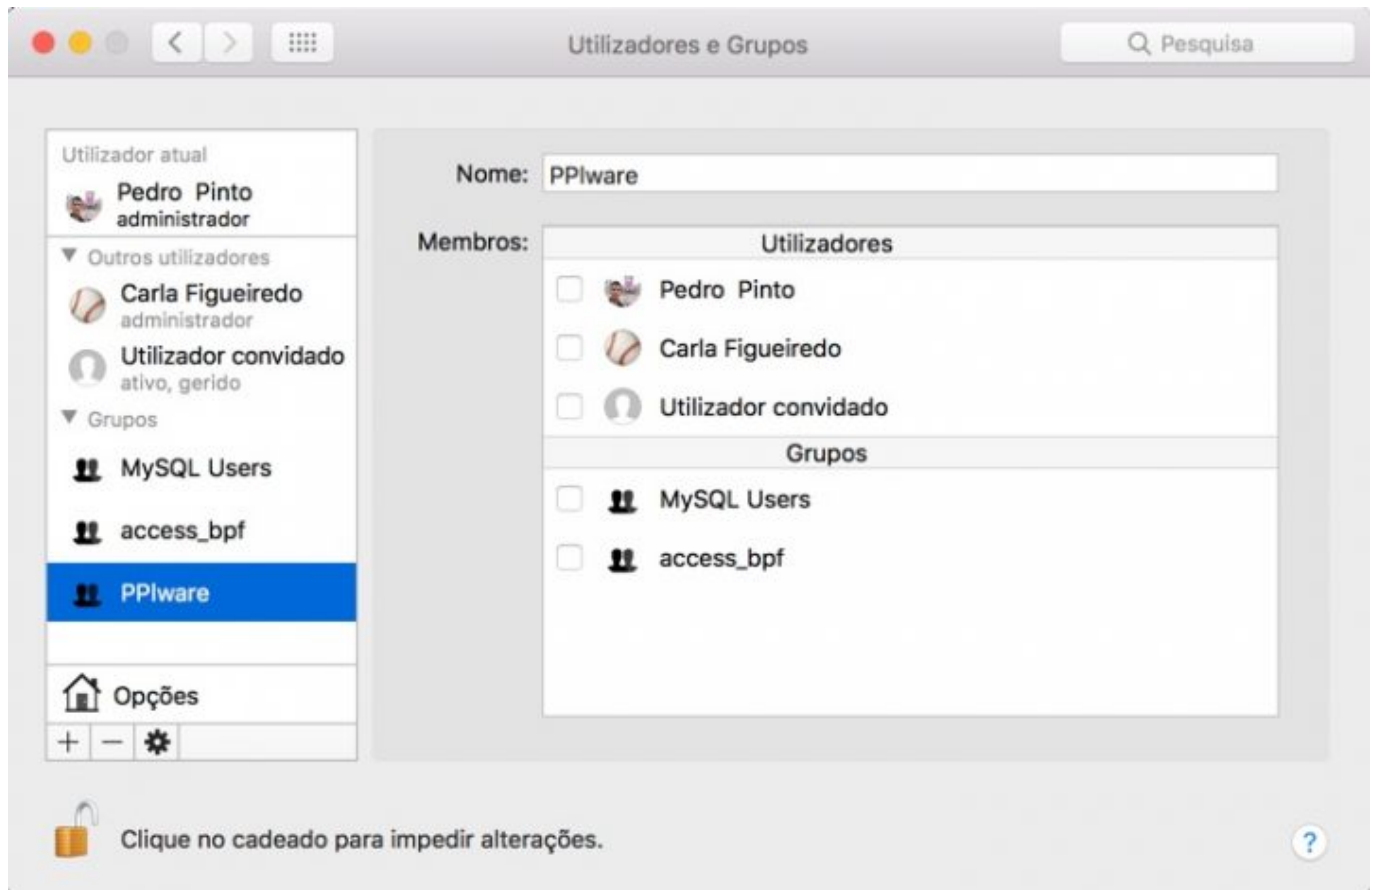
Utilizadores e Grupos

Pesquisa

Utilizador atual
Pedro Pinto
administrador
▼ Outros utilizadores
Carla Figueiredo
administrador
Utilizador convidado
ativo, gerido
▼ Grupos
MySQL Users
access_bpf
PPlware

Opções

+ −

Nome: PPlware

Membros:

Utilizadores
Pedro Pinto
Carla Figueiredo
Utilizador convidado
Grupos
MySQL Users
access_bpf

Clique no cadeado para impedir alterações.

?